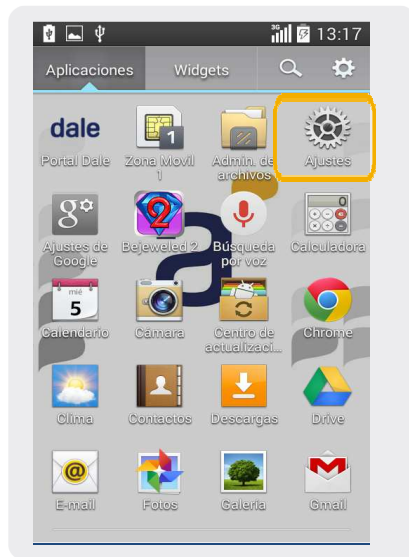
3G 13:17

Aplicaciones Widgets

dale
Portal Dale

1
Zona Movil 1

Admin. de archivos

Ajustes

Ajustes de Google

2
Bejeweled 2

Búsqueda por voz

Calculadora

mié
5
Calendario

Cámara

Centro de actualizaci...

Chrome

Clima

Contactos

Descargas

Drive

E-mail

Fotos

Galería

Gmail